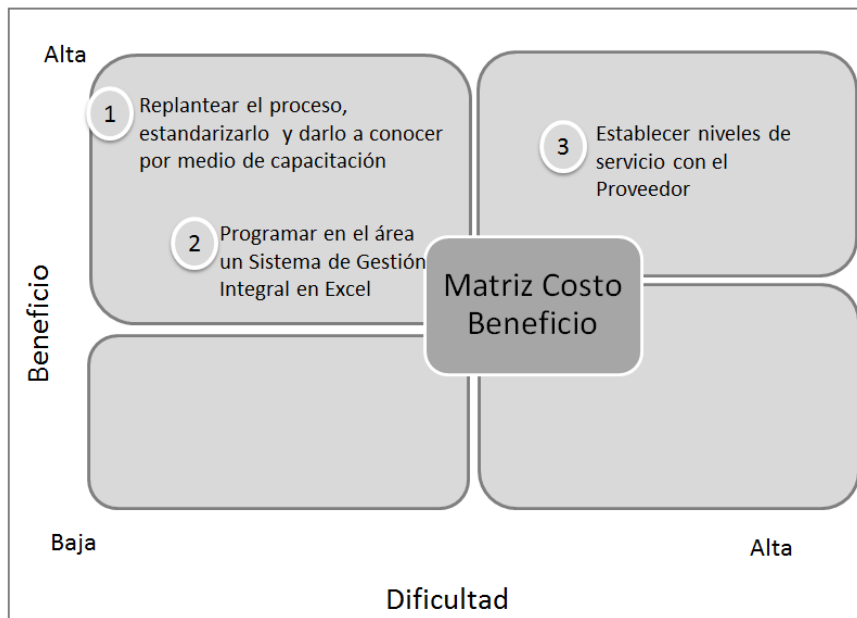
Alta

1 Replantear el proceso, estandarizarlo y darlo a conocer por medio de capacitación

2 Programar en el área un Sistema de Gestión Integral en Excel

3 Establecer niveles de servicio con el Proveedor

Matriz Costo Beneficio

Beneficio

Baja

Alta

Dificultad